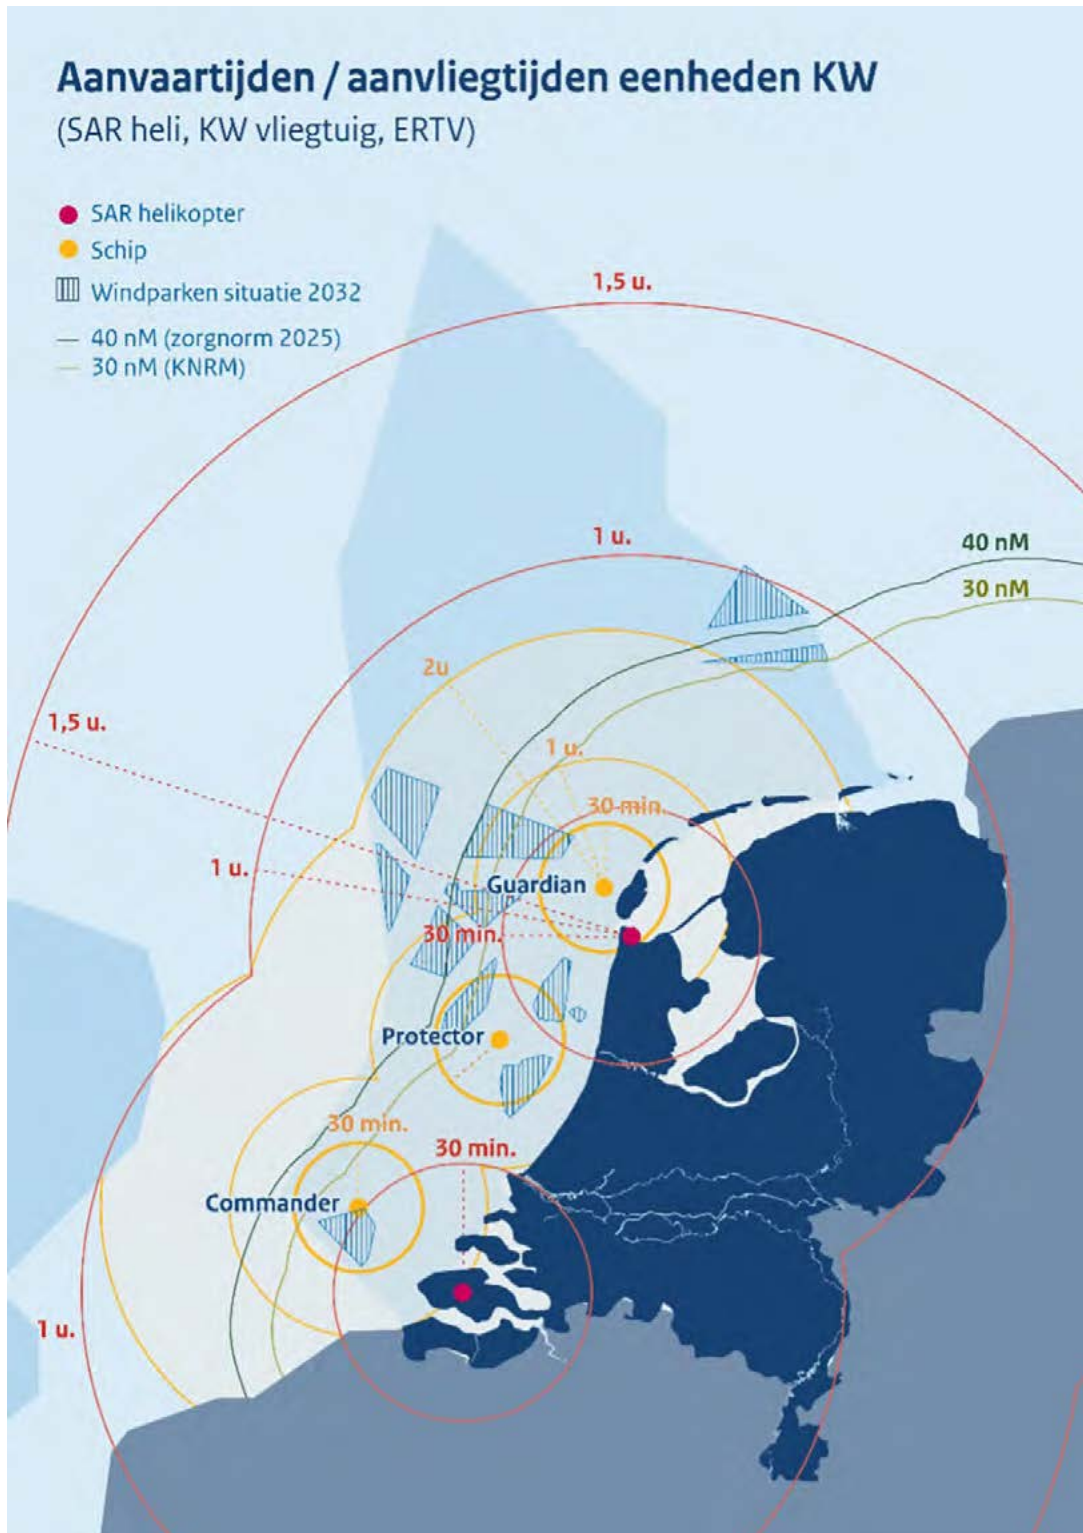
Aanvaartijden / aanvliegtijden eenheden KW
(SAR heli, KW vliegtuig, ERTV)

SAR helikopter
Schip
Windparken situatie 2032
40 nM (zorgnorm 2025)
30 nM (KNRM)

1,5 u.
1 u.
40 nM
30 nM
2u
1,5 u.
1 u.
30 min.
1 u.
Guardian
30 min.
Protector
30 min.
30 min.
Commander
1 u.